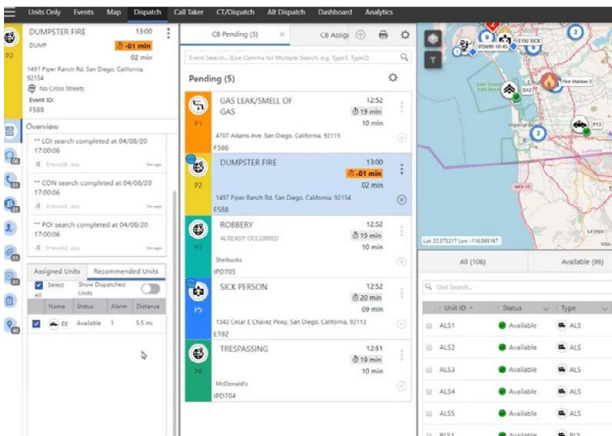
Units Only Events Map Dispatch Call Taker CT/Dispatch Alt Dispatch Dashboard Analytics

DUMPSTER FIRE
DUMP
-01 min
02 min
P2
1497 Piper Ranch Rd. San Diego, California, 92154
No Cross Streets
Event ID:
F588

Overview

** LOI search completed at 04/08/20 17:00:06
Erevold, Jess
** CON search completed at 04/08/20 17:00:06
Erevold, Jess
** POI search completed at 04/08/20 17:00:06
Erevold, Jess

Assigned Units Recommended Units
Select All
Show Dispatched Units

| | Name | Status | Alarm | Distance |
|---|---|---|---|---|
| ✓ | E8 | Available | 1 | 5.5 mi |

CB Pending (5)
CB Assig

Event Search... (Use Comma for Multiple Search. e.g. Type1, Type2)

Pending (5)

GAS LEAK/SMELL OF GAS
12:52
19 min
10 min
P1
4707 Adams Ave, San Diego, California, 92115
F586

DUMPSTER FIRE
13:00
-01 min
02 min
P2
1497 Piper Ranch Rd, San Diego, California, 92154
F588

ROBBERY
ALREADY OCCURRED
12:52
19 min
10 min
P3
Starbucks
IPD705

SICK PERSON
12:52
20 min
09 min
P5
1342 Cesar E Chavez Pkwy, San Diego, California, 92113
E192

TRESPASSING
12:51
19 min
10 min
P4
McDonald's
IPD704

E192 SICK
First Station 3
P13
Lat: 32.573217 Lon: -116.869167
La Jolla

All (106)
Available (96)

Unit Search...

| Unit ID | Status | Type |
|---|---|---|
| ALS1 | Available | ALS |
| ALS2 | Available | ALS |
| ALS3 | Available | ALS |
| ALS4 | Available | ALS |
| ALS5 | Available | ALS |